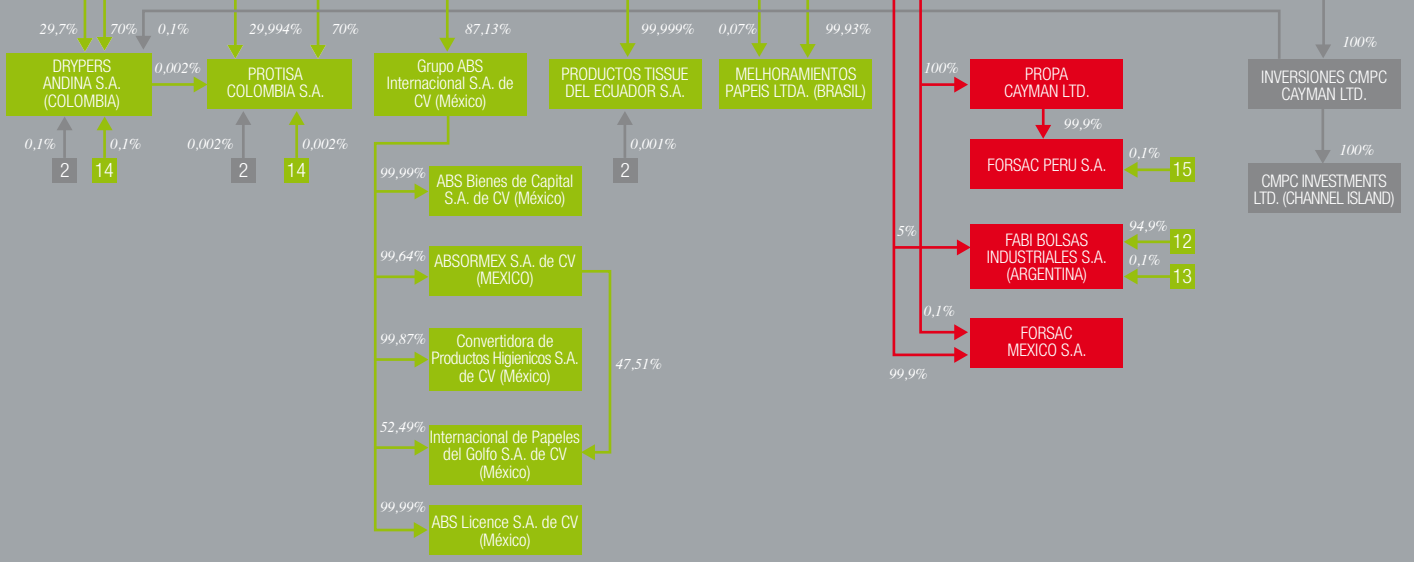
29,7%
70%
0,1%
29,994%
70%
87,13%
99,999%
0,07%
99,93%
100%

DRYPERS ANDINA S.A. (COLOMBIA)
0,002%
PROTISA COLOMBIA S.A.
Grupo ABS Internacional S.A. de CV (México)
PRODUCTOS TISSUE DEL ECUADOR S.A.
MELHORAMIENTOS PAPEIS LTDA. (BRASIL)
100%
PROPA CAYMAN LTD.
INVERSIONES CMPC CAYMAN LTD.

0,1%
0,1%
0,002%
0,002%
0,001%
99,9%
2
14
2
14
2
FORSAC PERU S.A.
0,1%
15
100%
CMPC INVESTMENTS LTD. (CHANNEL ISLAND)

99,99%
ABS Bienes de Capital S.A. de CV (México)
99,64%
ABSORMEX S.A. de CV (MEXICO)
5%
FABI BOLSAS INDUSTRIALES S.A. (ARGENTINA)
94,9%
12
0,1%
13
0,1%
FORSAC MEXICO S.A.
99,87%
Convertidora de Productos Higienicos S.A. de CV (México)
47,51%
99,9%
52,49%
Internacional de Papeles del Golfo S.A. de CV (México)
99,99%
ABS Licence S.A. de CV (México)